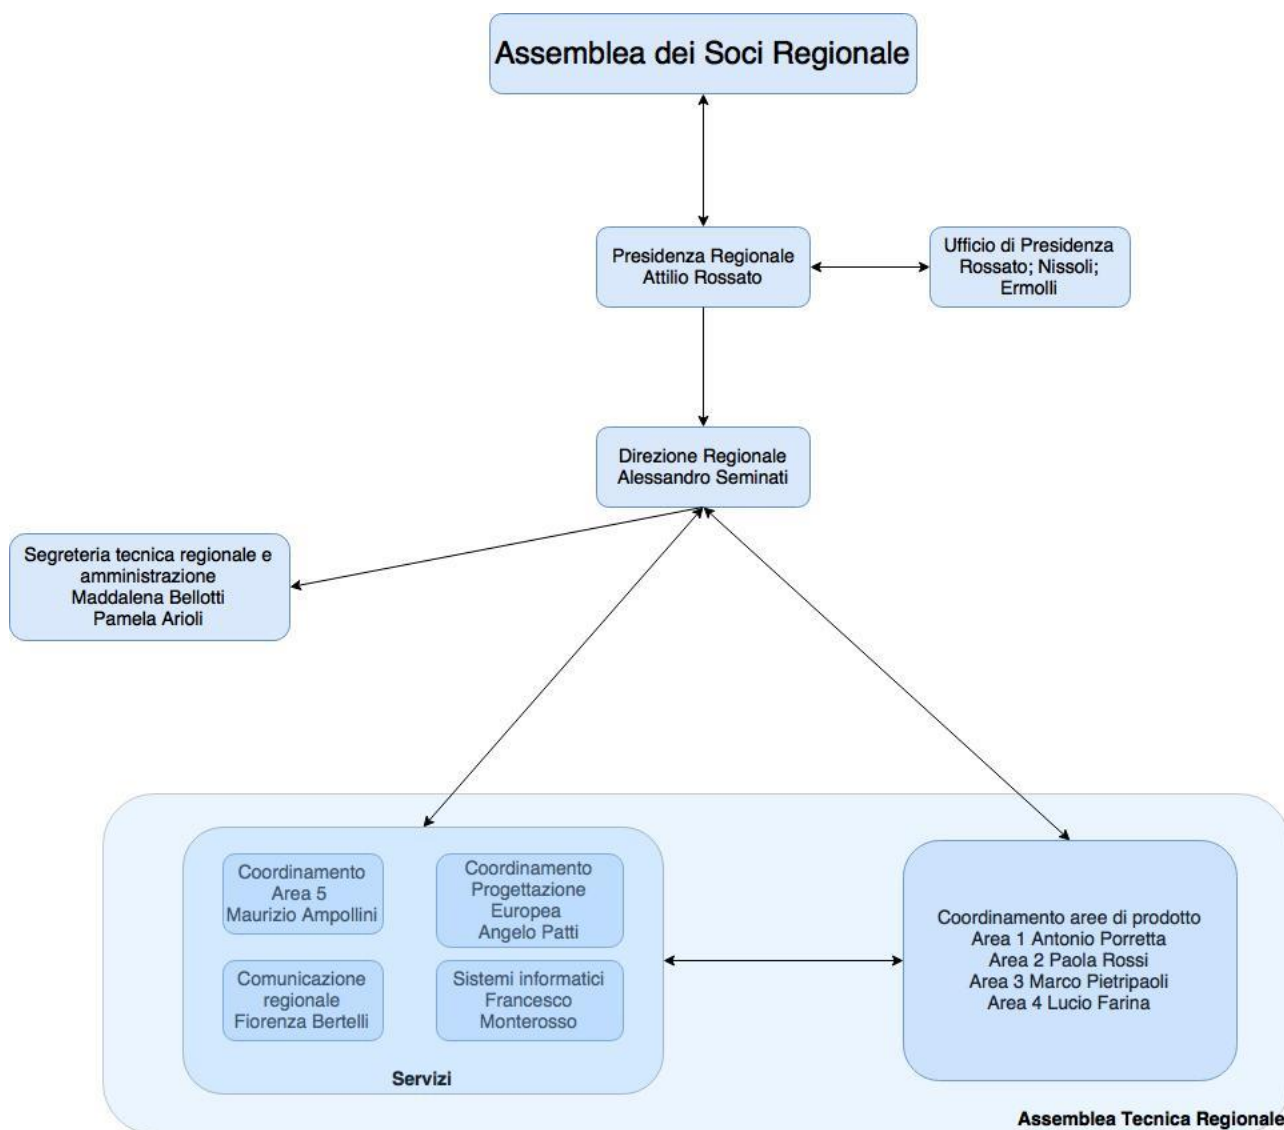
Assemblea dei Soci Regionale

Presidenza Regionale
Attilio Rossato

Ufficio di Presidenza
Rossato; Nissoli;
Ermolli

Direzione Regionale
Alessandro Seminati

Segreteria tecnica regionale e amministrazione
Maddalena Bellotti
Pamela Arioli

Coordinamento
Area 5
Maurizio Ampollini

Coordinamento
Progettazione
Europea
Angelo Patti

Comunicazione
regionale
Fiorenza Bertelli

Sistemi informatici
Francesco
Monterosso

Servizi

Coordinamento aree di prodotto
Area 1 Antonio Porretta
Area 2 Paola Rossi
Area 3 Marco Pietripaoli
Area 4 Lucio Farina

Assemblea Tecnica Regionale